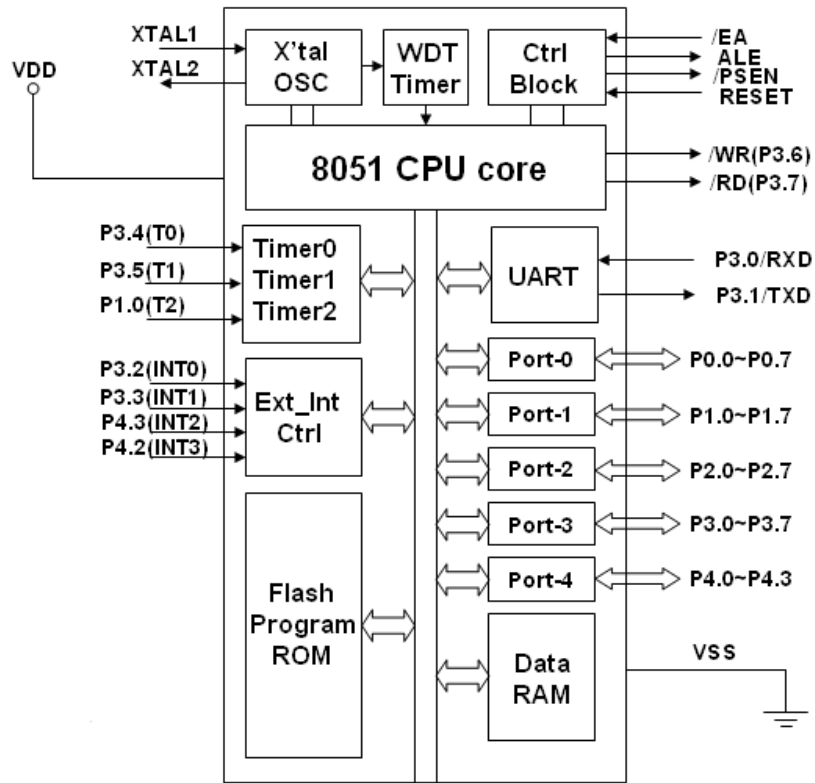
XTAL1
XTAL2
VDD
X'tal OSC
WDT Timer
Ctrl Block
/EA
ALE
/PSEN
RESET
8051 CPU core
/WR(P3.6)
/RD(P3.7)
P3.4(T0)
P3.5(T1)
P1.0(T2)
Timer0
Timer1
Timer2
UART
P3.0/RXD
P3.1/TXD
P3.2(INT0)
P3.3(INT1)
P4.3(INT2)
P4.2(INT3)
Ext_Int Ctrl
Port-0
P0.0~P0.7
Port-1
P1.0~P1.7
Port-2
P2.0~P2.7
Port-3
P3.0~P3.7
Port-4
P4.0~P4.3
Flash Program ROM
Data RAM
VSS